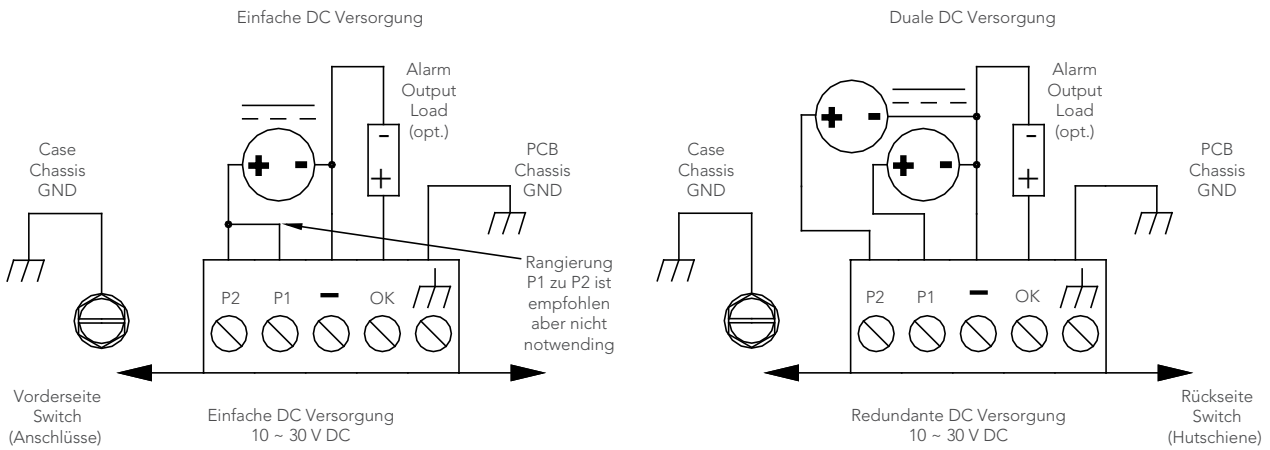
Einfache DC Versorgung

Alarm Output Load (opt.)

Case Chassis GND

PCB Chassis GND

+ -

- +

Rangierung P1 zu P2 ist empfohlen aber nicht notwending

P2 P1 − OK

Vorderseite Switch (Anschlüsse)

Einfache DC Versorgung 10 ~ 30 V DC

Duale DC Versorgung

Alarm Output Load (opt.)

Case Chassis GND

PCB Chassis GND

+ -

+ -

- +

P2 P1 − OK

Redundante DC Versorgung 10 ~ 30 V DC

Rückseite Switch (Hutschiene)